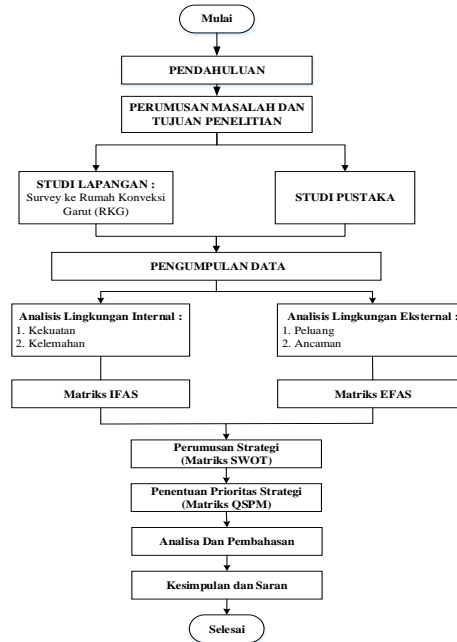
Mulai

PENDAHULUAN

PERUMUSAN MASALAH DAN TUJUAN PENELITIAN

STUDI LAPANGAN :
Survey ke Rumah Konveksi Garut (RKG)

STUDI PUSTAKA

PENGUMPULAN DATA

Analisis Lingkungan Internal :
1. Kekuatan
2. Kelemahan

Analisis Lingkungan Eksternal :
1. Peluang
2. Ancaman

Matriks IFAS

Matriks EFAS

Perumusan Strategi (Matriks SWOT)

Penentuan Prioritas Strategi (Matriks QSPM)

Analisa Dan Pembahasan

Kesimpulan dan Saran

Selesai